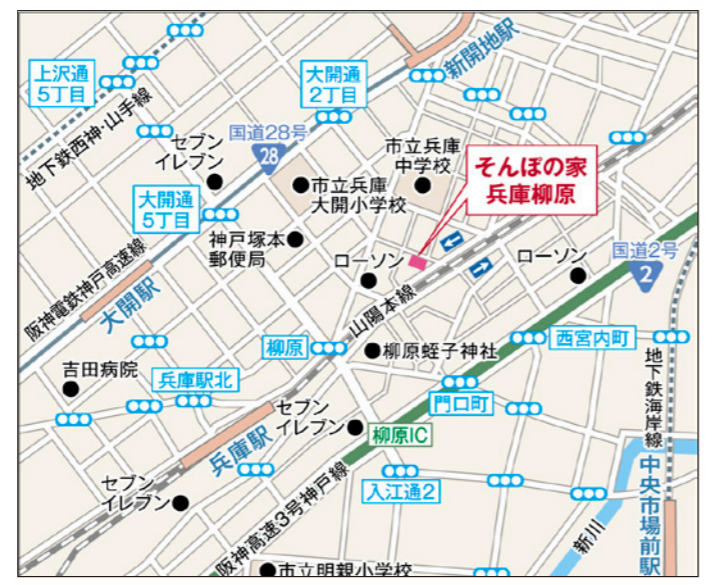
上沢通
5丁目

地下鉄西神・山手線

新開地駅

大開通
2丁目

国道28号

28

セブン
イレブン

市立兵庫
中学校

そんぽの家
兵庫柳原

市立兵庫
大開小学校

大開通
5丁目

神戸塚本
郵便局

ローソン

ローソン

国道2号

2

阪神電鉄神戸高速線

大開駅

山陽本線

柳原

柳原蛭子神社

西宮内町

吉田病院

兵庫駅北

門口町

地下鉄海岸線

セブン
イレブン

兵庫駅

柳原IC

阪神高速3号神戸線

入江通2

中央市場前駅

セブン
イレブン

新川

市立明親小学校